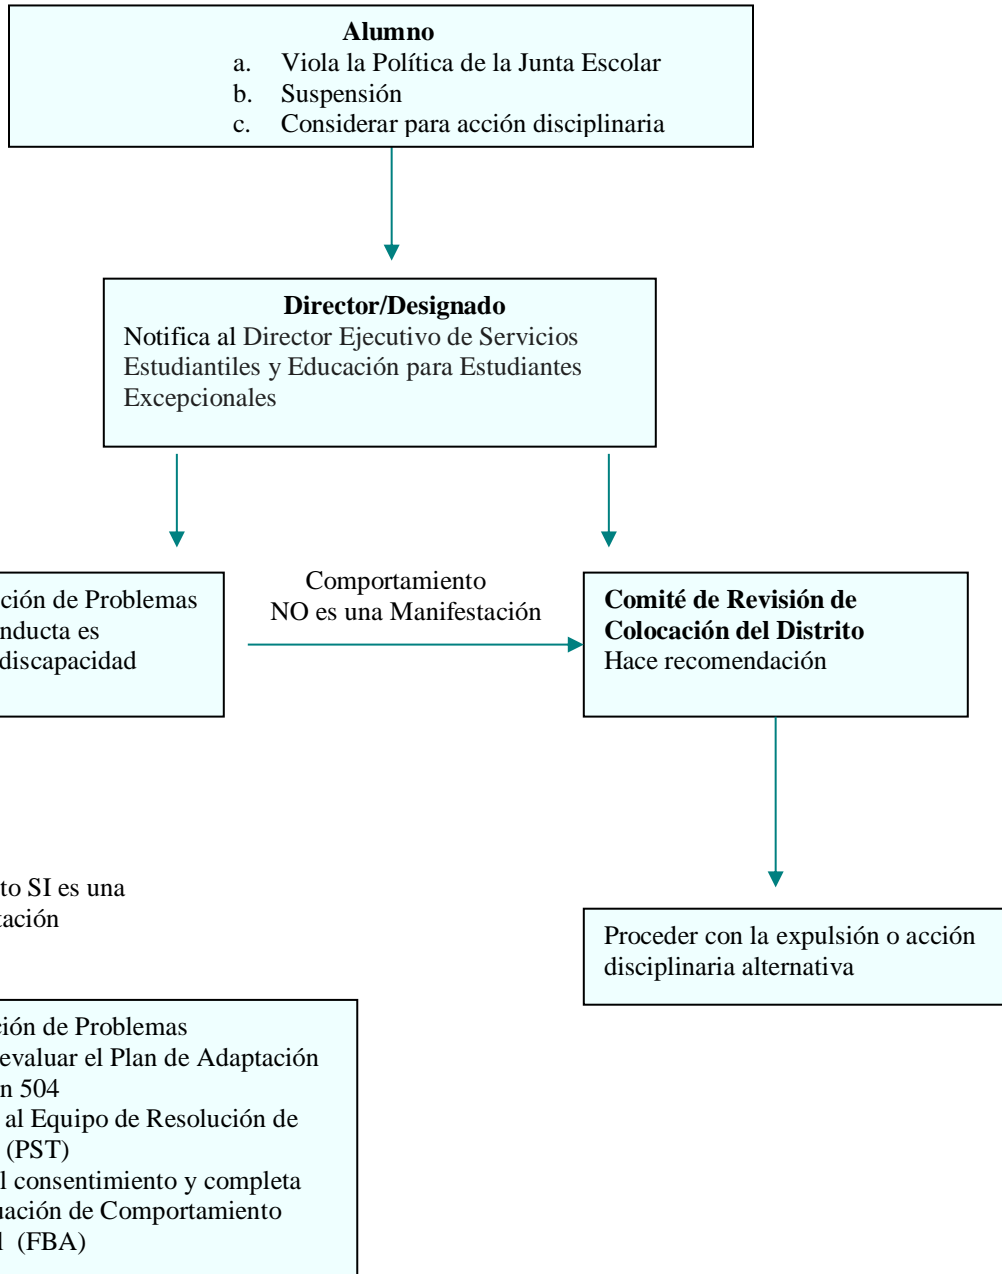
**Alumno**
a. Viola la Política de la Junta Escolar
b. Suspensión
c. Considerar para acción disciplinaria

**Director/Designado**
Notifica al Director Ejecutivo de Servicios Estudiantiles y Educación para Estudiantes Excepcionales

ción de Problemas
nducta es
discapacidad

Comportamiento
NO es una Manifestación

**Comité de Revisión de Colocación del Distrito**
Hace recomendación

to SI es una
tación

Proceder con la expulsión o acción disciplinaria alternativa

ión de Problemas
evaluar el Plan de Adaptación
n 504
al Equipo de Resolución de
(PST)
l consentimiento y completa
uación de Comportamiento
l (FBA)